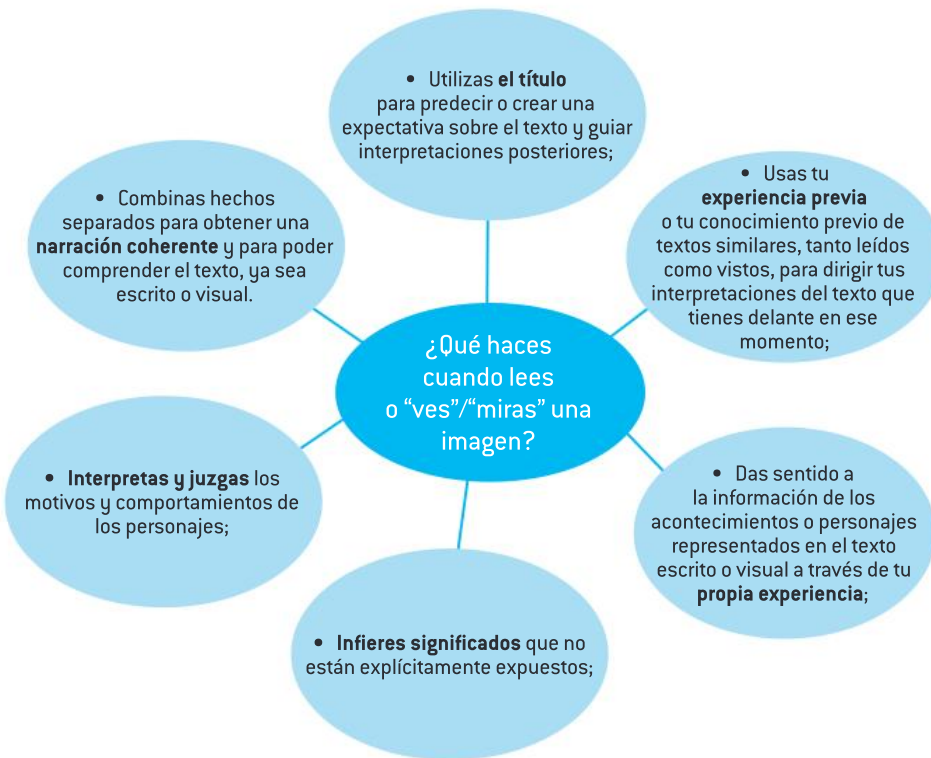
¿Qué haces cuando lees o “ves”/“miras” una imagen?

• Utilizas el título para predecir o crear una expectativa sobre el texto y guiar interpretaciones posteriores;

• Usas tu experiencia previa o tu conocimiento previo de textos similares, tanto leídos como vistos, para dirigir tus interpretaciones del texto que tienes delante en ese momento;

• Das sentido a la información de los acontecimientos o personajes representados en el texto escrito o visual a través de tu propia experiencia;

• Infieres significados que no están explícitamente expuestos;

• Interpretas y juzgas los motivos y comportamientos de los personajes;

• Combinas hechos separados para obtener una narración coherente y para poder comprender el texto, ya sea escrito o visual.